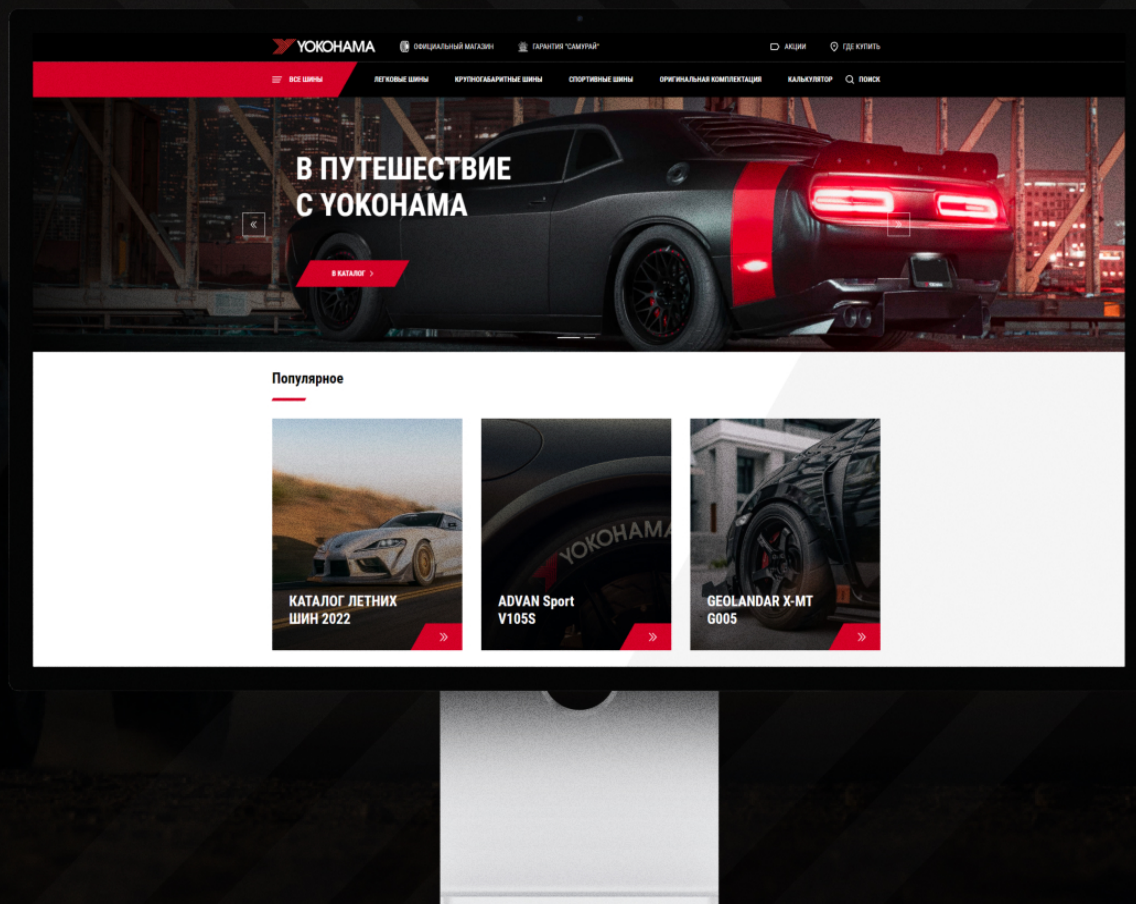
YOKOHAMA ОФИЦИАЛЬНЫЙ МАГАЗИН ГАРАНТИЯ "САМУРАЙ" АКЦИИ ГДЕ КУПИТЬ

ВСЕ ШИНЫ ЛЕГКОВЫЕ ШИНЫ КРУПНОГАБАРИТНЫЕ ШИНЫ СПОРТИВНЫЕ ШИНЫ ОРИГИНАЛЬНАЯ КОМПЛЕКТАЦИЯ КАЛЬКУЛЯТОР ПОИСК

В ПУТЕШЕСТВИЕ С YOKOHAMA

В КАТАЛОГ

Популярное

КАТАЛОГ ЛЕТНИХ ШИН 2022

ADVAN Sport V105S

GEOLANDAR X-MT G005